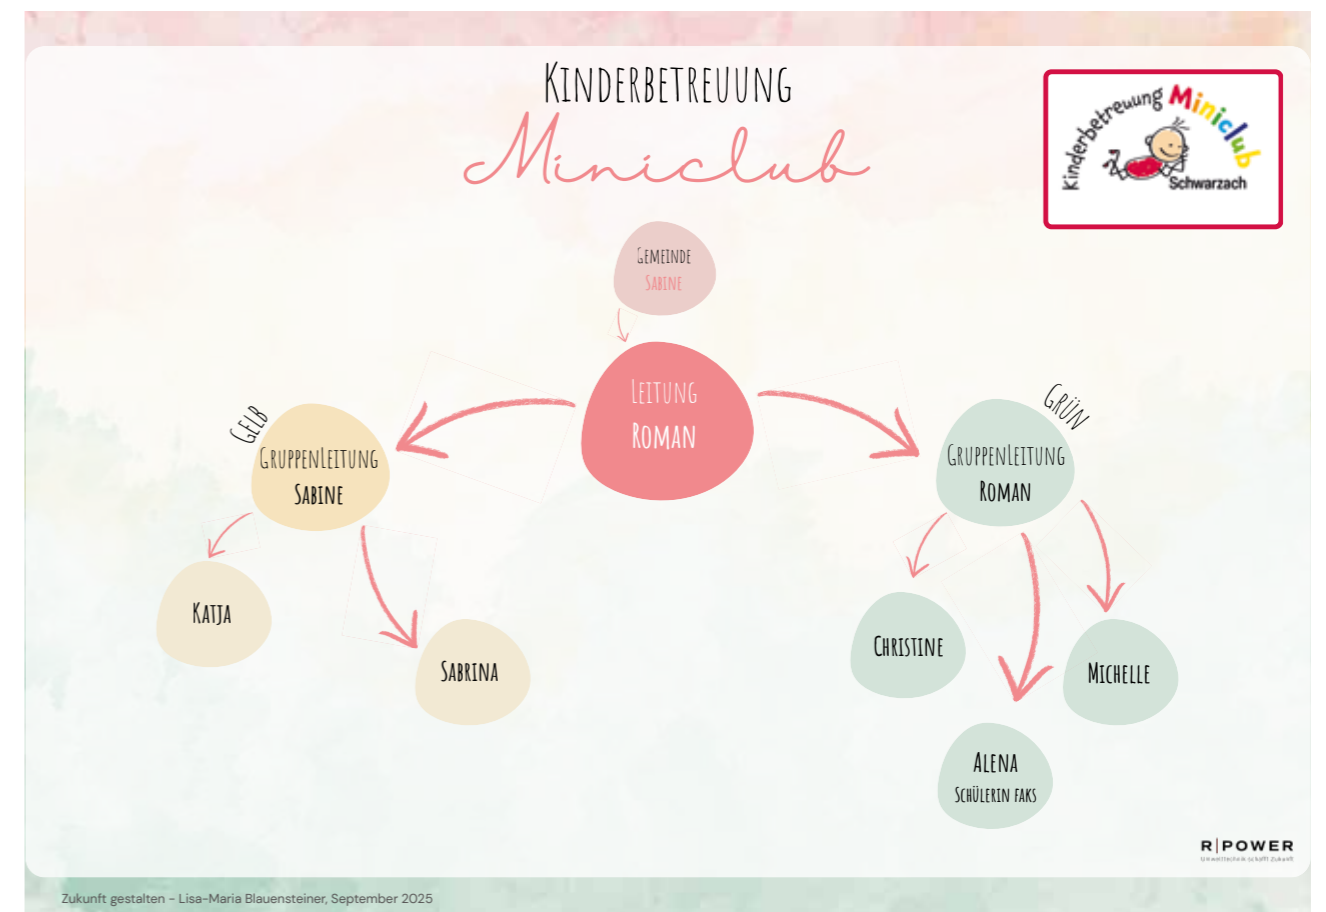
KINDERBETREUUNG
Miniclub

Kinderbetreuung Miniclub
Schwarzach

GEMEINDE
SABINE

LEITUNG
ROMAN

GELB
GRUPPENLEITUNG
SABINE

GRÜN
GRUPPENLEITUNG
ROMAN

KATJA

SABRINA

CHRISTINE

MICHELLE

ALENA
SCHÜLERIN FAKS

R|POWER
Umwelttechnik schafft Zukunft

Zukunft gestalten – Lisa-Maria Blauensteiner, September 2025